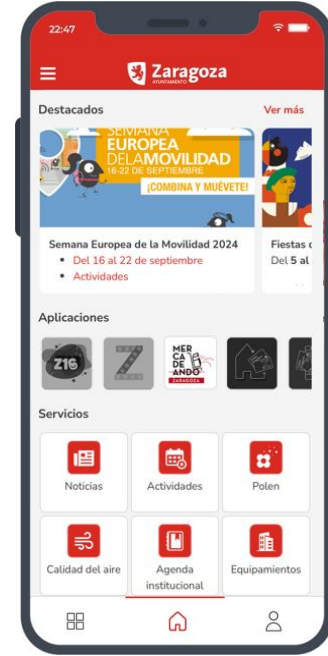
22:47

Zaragoza
AYUNTAMIENTO

Destacados
Ver más

SEMANA
EUROPEA
DELAMOVILIDAD
16-22 DE SEPTIEMBRE
¡COMBINA Y MUÉVETE!

Semana Europea de la Movilidad 2024
• Del 16 al 22 de septiembre
• Actividades

Fiestas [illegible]
Del 5 al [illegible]

Aplicaciones

Z16
Z
MER
CA
DE
ANDO
ZARAGOZA

Servicios

Noticias
Actividades
Polen
Calidad del aire
Agenda institucional
Equipamientos